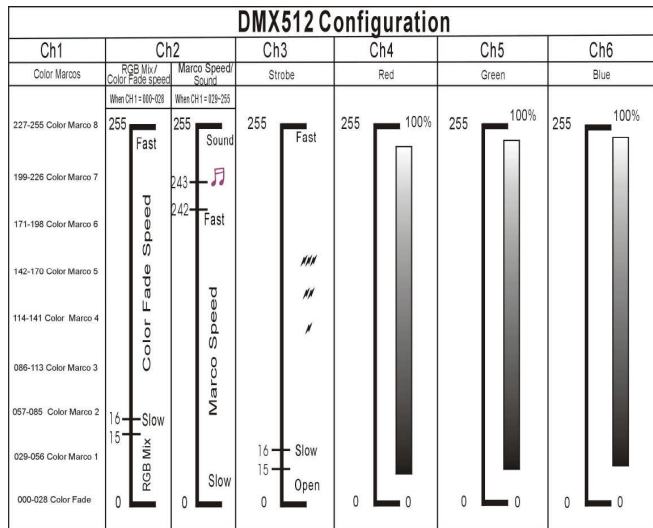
DMX512 Configuration

| Ch1 | Ch2 | | Ch3 | Ch4 | Ch5 | Ch6 |
|---|---|---|---|---|---|---|
| Color Marcos | RGB Mix/ Color Fade speed | Marco Speed/ Sound | Strobe | Red | Green | Blue |
| | When CH1 = 000~028 | When CH1 = 029~255 | | | | |

227-255 Color Marco 8
199-226 Color Marco 7
171-198 Color Marco 6
142-170 Color Marco 5
114-141 Color Marco 4
086-113 Color Marco 3
057-085 Color Marco 2
029-056 Color Marco 1
000-028 Color Fade

255 Fast
Color Fade Speed
16 Slow
15
RGB Mix
0

255 Sound
243
242 Fast
Marco Speed
Slow
0

255 Fast
16 Slow
15 Open
0

255 100%
0 0

255 100%
0 0

255 100%
0 0